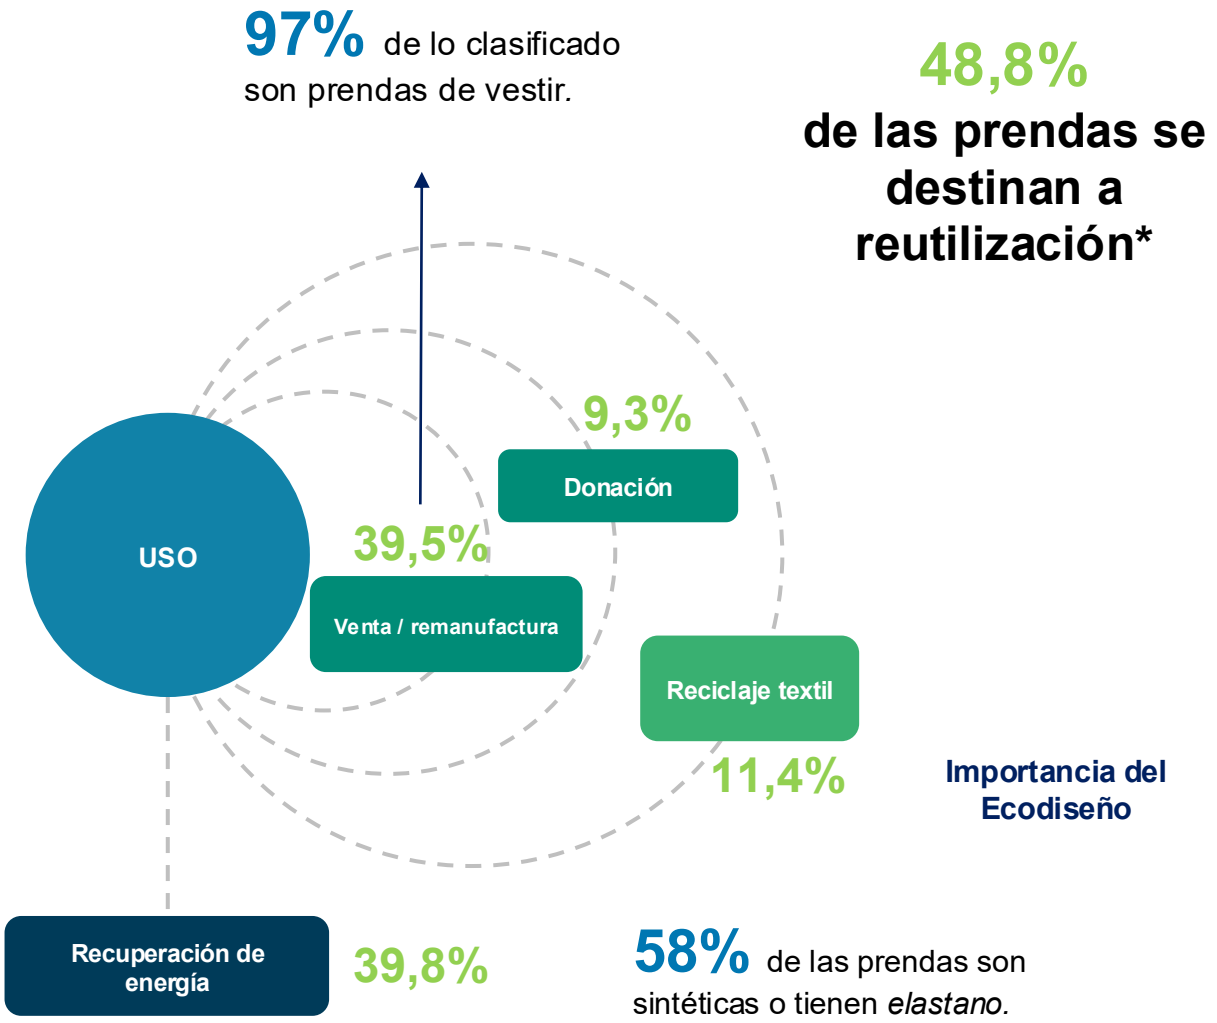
97% de lo clasificado son prendas de vestir.

48,8%
de las prendas se destinan a reutilización*

9,3%

Donación

USO

39,5%

Venta / remanufactura

Reciclaje textil

11,4%

Importancia del Ecodiseño

Recuperación de energía

39,8%

58% de las prendas son sintéticas o tienen elastano.